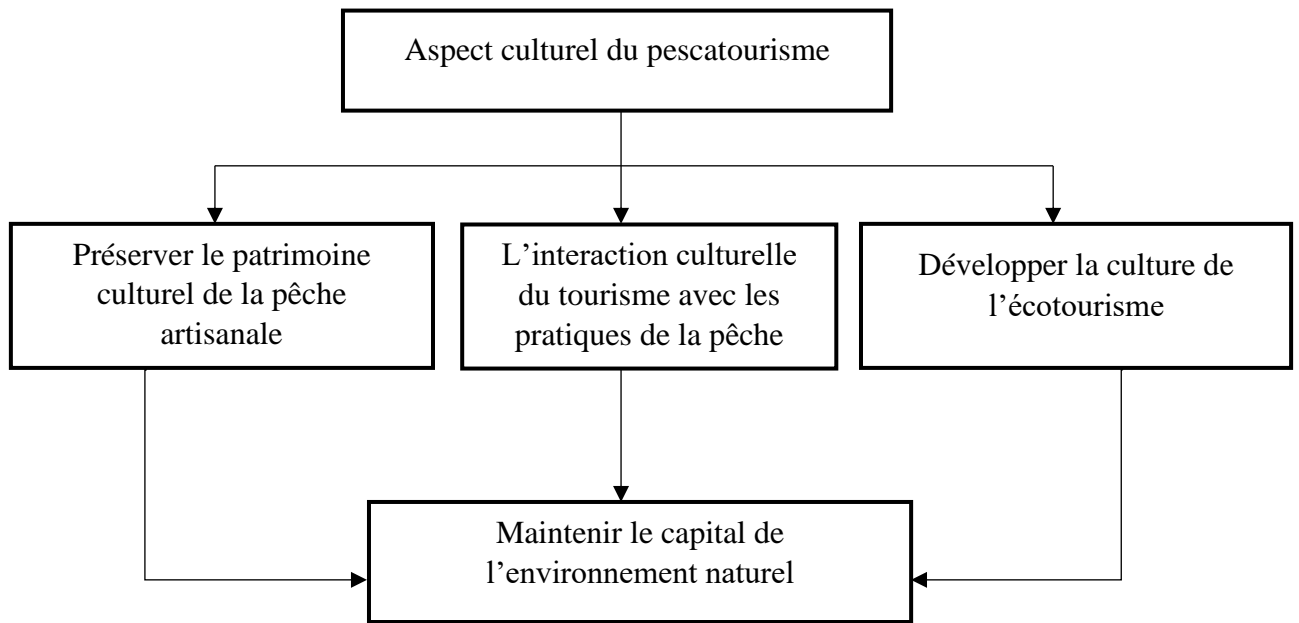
Aspect culturel du pescatourisme

Préserver le patrimoine culturel de la pêche artisanale

L’interaction culturelle du tourisme avec les pratiques de la pêche

Développer la culture de l’écotourisme

Maintenir le capital de l’environnement naturel